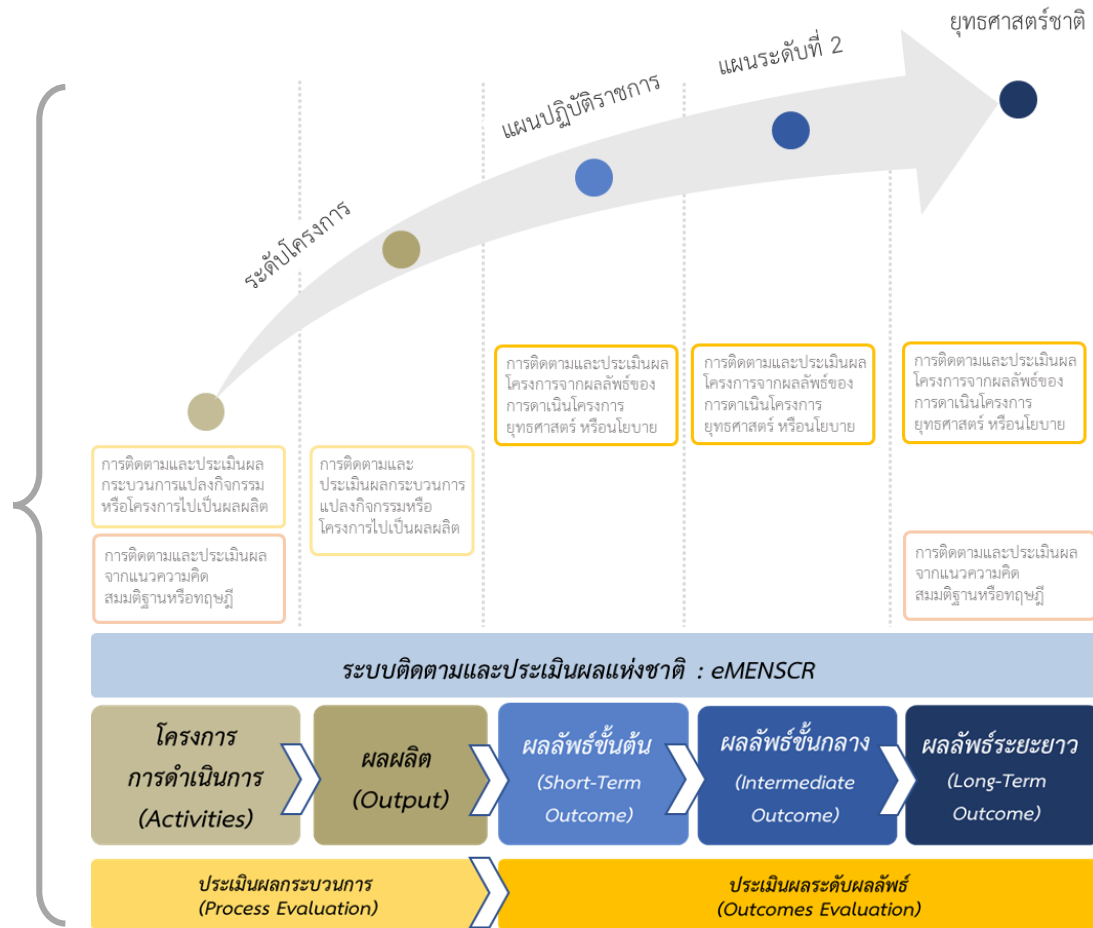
ยุทธศาสตร์ชาติ

แผนระดับที่ 2

แผนปฏิบัติราชการ

ระดับโครงการ

การติดตามและประเมินผลโครงการจากผลลัพธ์ของการดาเนินโครงการ ยุทธศาสตร์ หรือนโยบาย

การติดตามและประเมินผลโครงการจากผลลัพธ์ของการดาเนินโครงการ ยุทธศาสตร์ หรือนโยบาย

การติดตามและประเมินผลโครงการจากผลลัพธ์ของการดาเนินโครงการ ยุทธศาสตร์ หรือนโยบาย

การติดตามและประเมินผลกระบวนการแปลงกิจกรรมหรือโครงการไปเป็นผลผลิต

การติดตามและประเมินผลกระบวนการแปลงกิจกรรมหรือโครงการไปเป็นผลผลิต

การติดตามและประเมินผลจากแนวความคิดสมมติฐานหรือทฤษฎี

การติดตามและประเมินผลจากแนวความคิดสมมติฐานหรือทฤษฎี

ระบบติดตามและประเมินผลแห่งชาติ : eMENSCR

โครงการ การดำเนินการ (Activities)

ผลผลิต (Output)

ผลลัพธ์ขั้นต้น (Short-Term Outcome)

ผลลัพธ์ขั้นกลาง (Intermediate Outcome)

ผลลัพธ์ระยะยาว (Long-Term Outcome)

ประเมินผลกระบวนการ (Process Evaluation)

ประเมินผลระดับผลลัพธ์ (Outcomes Evaluation)